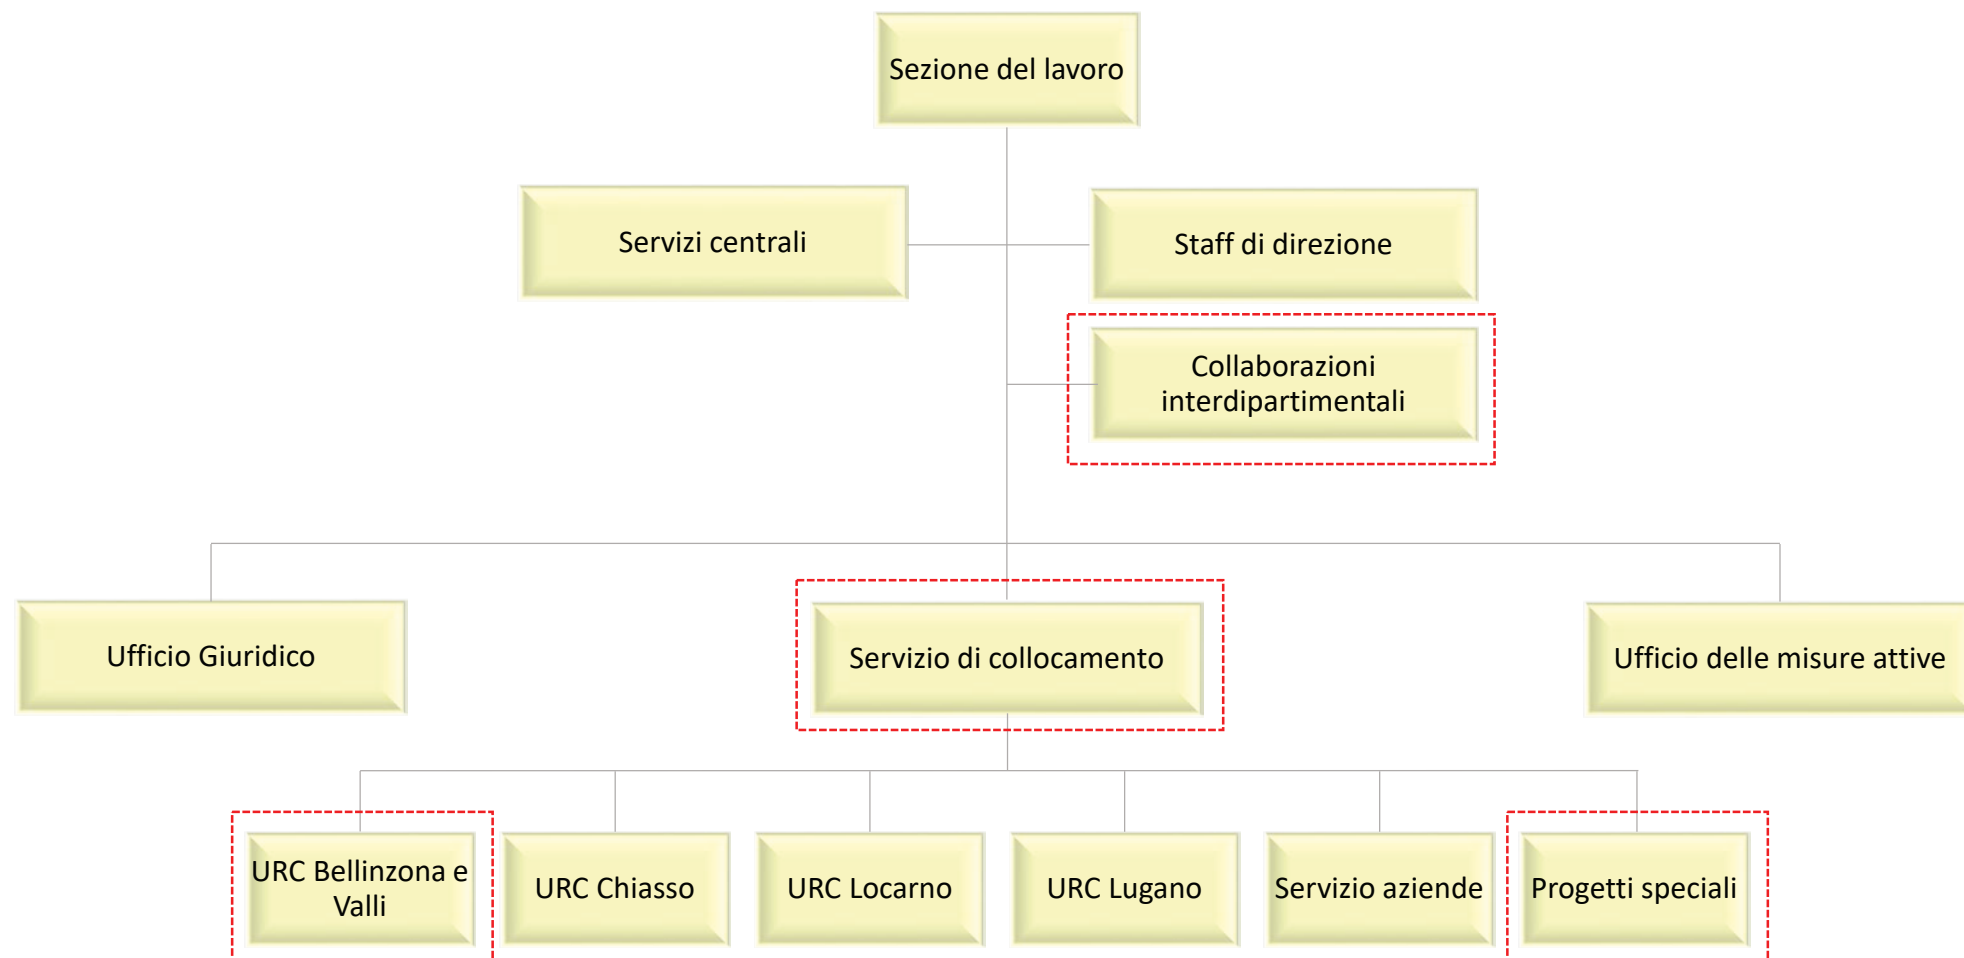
Sezione del lavoro

Servizi centrali

Staff di direzione

Collaborazioni interdipartimentali

Ufficio Giuridico

Servizio di collocamento

Ufficio delle misure attive

URC Bellinzona e Valli

URC Chiasso

URC Locarno

URC Lugano

Servizio aziende

Progetti speciali